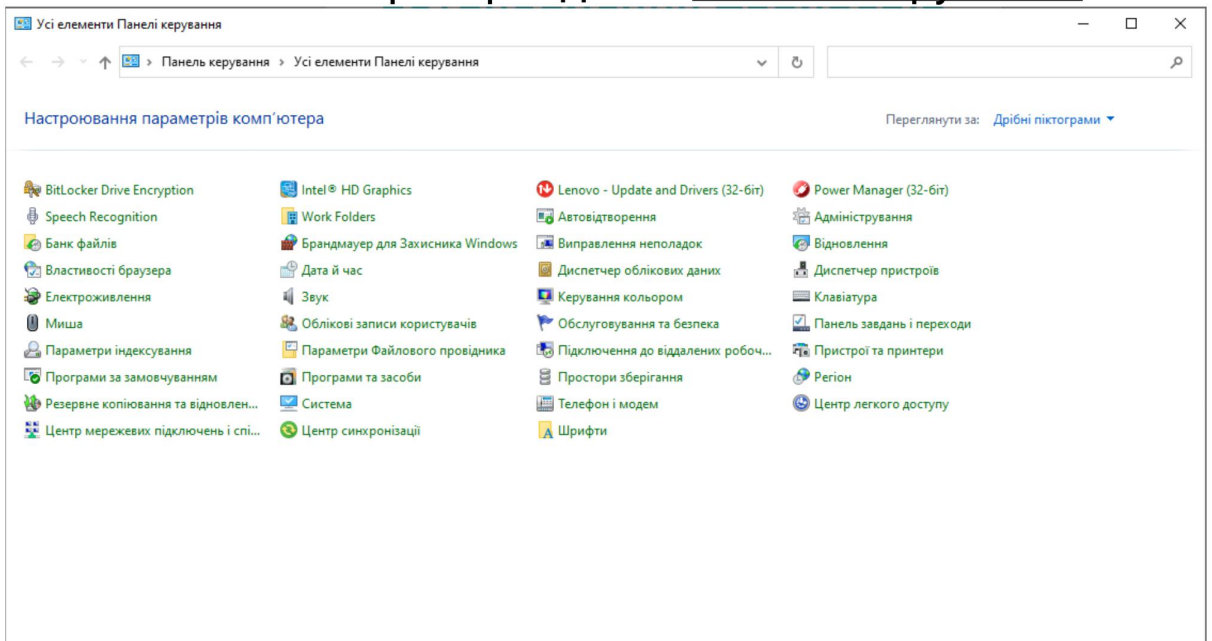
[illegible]

Усі елементи Панелі керування

Панель керування › Усі елементи Панелі керування

Настроювання параметрів комп'ютера

Переглянути за: Дрібні піктограми

BitLocker Drive Encryption
Speech Recognition
Банк файлів
Властивості браузера
Електроживлення
Миша
Параметри індексування
Програми за замовчуванням
Резервне копіювання та відновлен...
Центр мережевих підключень і спі...

Intel® HD Graphics
Work Folders
Брандмауер для Захисника Windows
Дата й час
Звук
Облікові записи користувачів
Параметри Файлового провідника
Програми та засоби
Система
Центр синхронізації

Lenovo - Update and Drivers (32-біт)
Автовідтворення
Виправлення неполадок
Диспетчер облікових даних
Керування кольором
Обслуговування та безпека
Підключення до віддалених робоч...
Простори зберігання
Телефон і модем
Шрифти

Power Manager (32-біт)
Адміністрування
Відновлення
Диспетчер пристроїв
Клавіатура
Панель завдань і переходи
Пристрої та принтери
Регіон
Центр легкого доступу